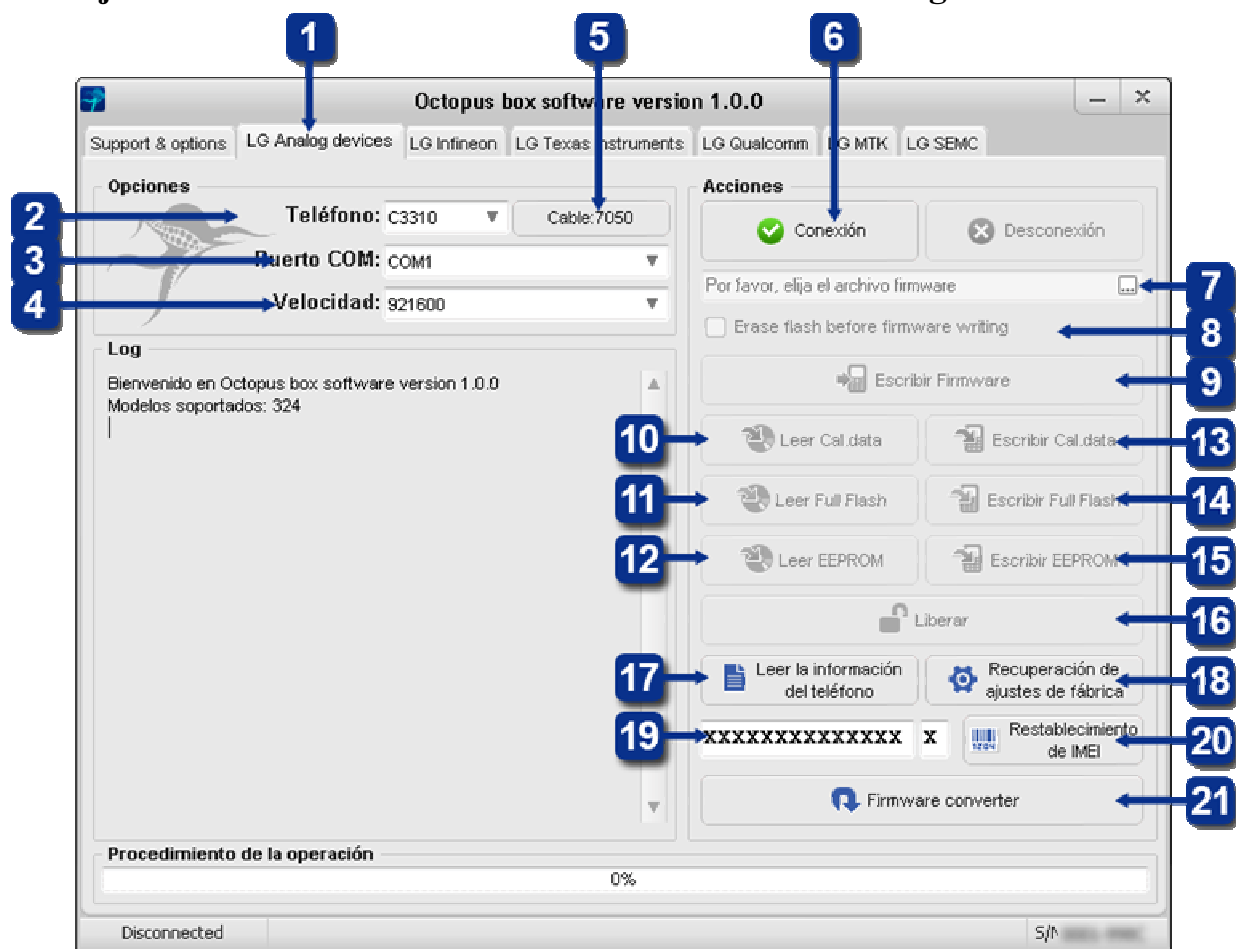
1
5
6

Octopus box software version 1.0.0

Support & options | LG Analog devices | LG Infineon | LG Texas Instruments | LG Qualcomm | LG MTK | LG SEMC

Opciones
2 Teléfono: C3310 ▼ Cable:7050
3 Puerto COM: COM1 ▼
4 Velocidad: 921600 ▼

Log
Bienvenido en Octopus box software version 1.0.0
Modelos soportados: 324

Acciones
Conexión
Desconexión
Por favor, elija el archivo firmware ... 7
Erase flash before firmware writing 8
Escribir Firmware 9
10 Leer Cal.data
Escribir Cal.data 13
11 Leer Full Flash
Escribir Full Flash 14
12 Leer EEPROM
Escribir EEPROM 15
Liberar 16
17 Leer la información del teléfono
Recuperación de ajustes de fábrica 18
19 XXXXXXXXXXXXXX X
Restablecimiento de IMEI 20
Firmware converter 21

Procedimiento de la operación
0%

Disconnected
S/N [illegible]